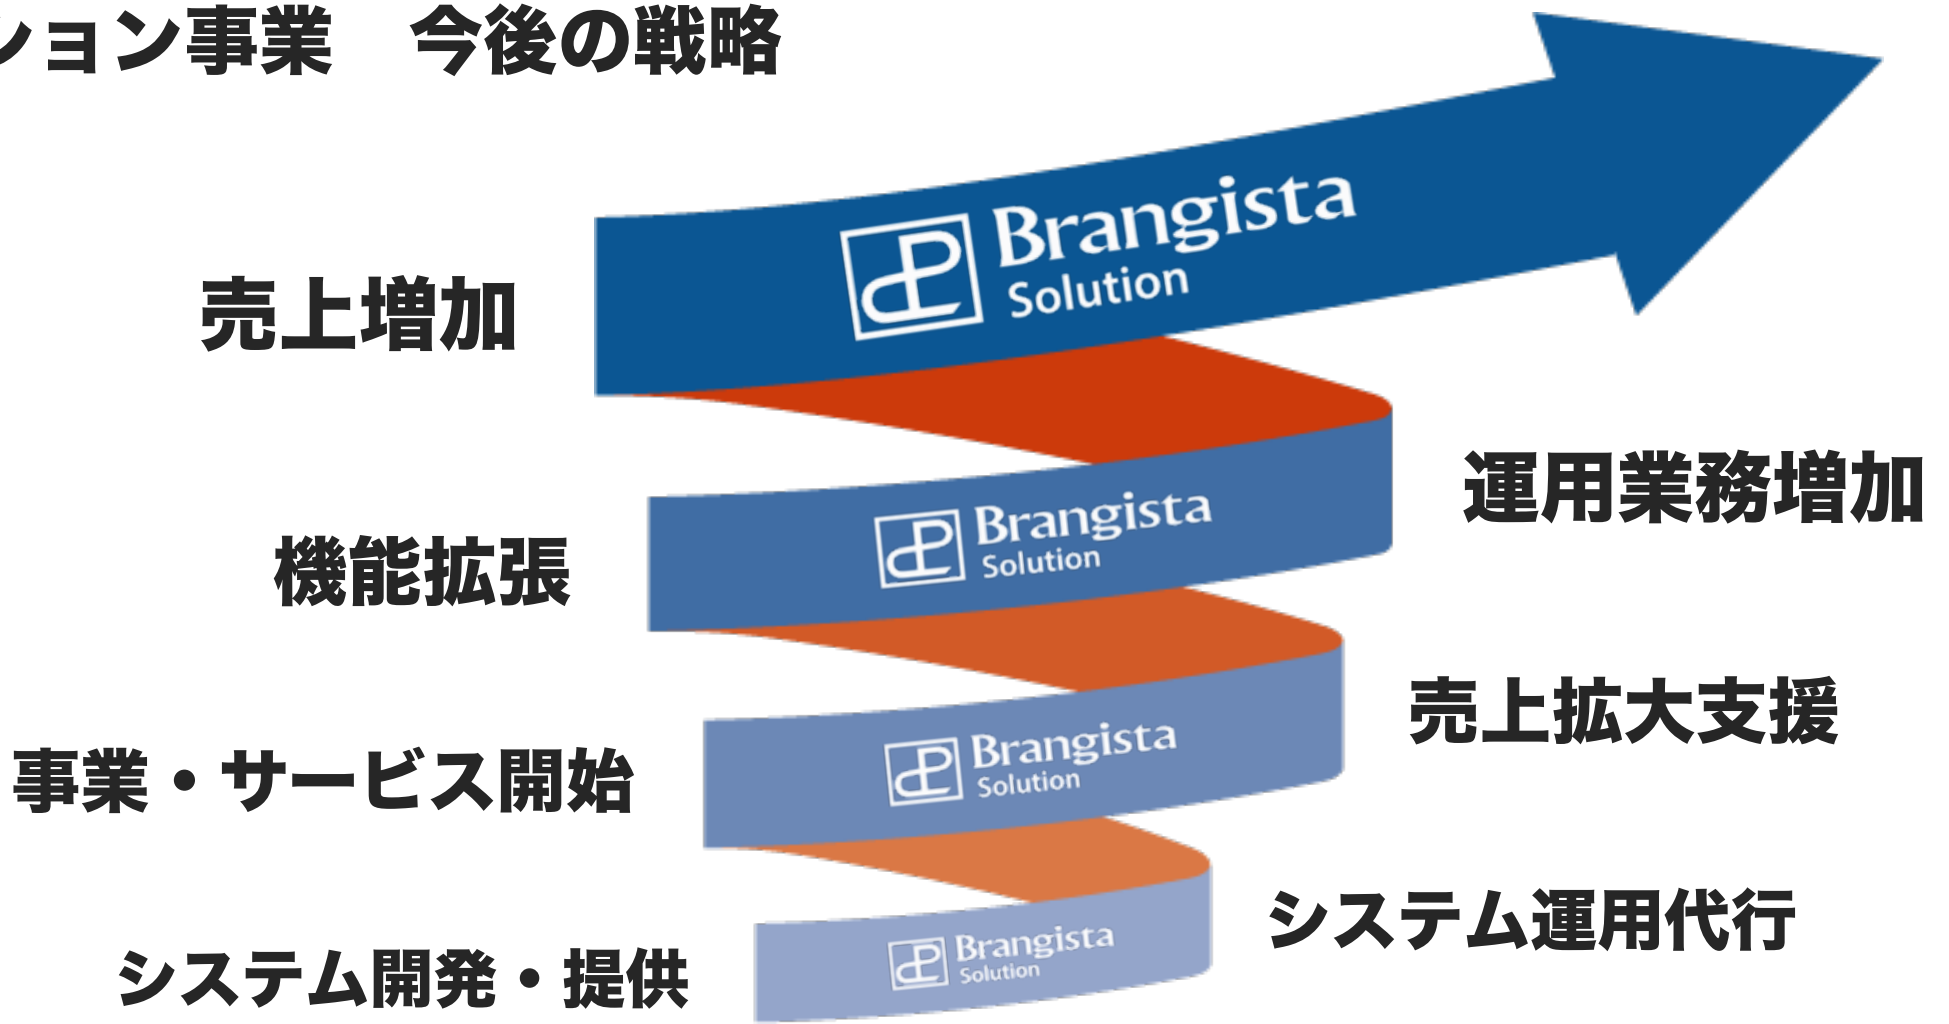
ョン事業　今後の戦略

Brangista Solution

売上増加

運用業務増加

Brangista Solution

機能拡張

売上拡大支援

Brangista Solution

事業・サービス開始

システム運用代行

Brangista Solution

システム開発・提供